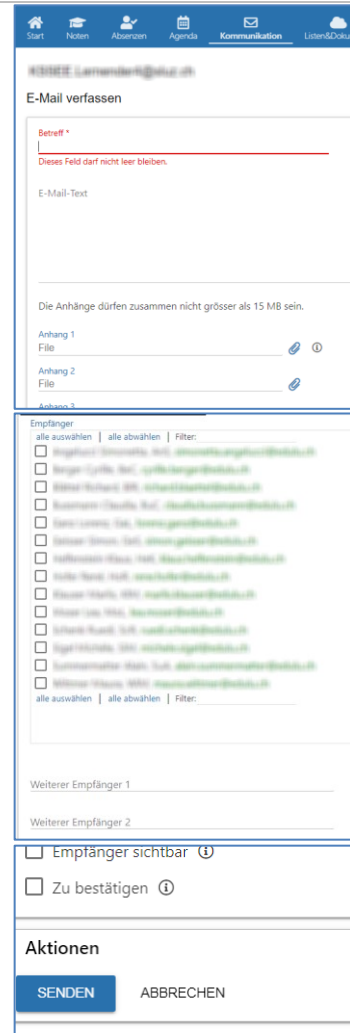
Start Noten Absenzen Agenda Kommunikation Listen&Doku

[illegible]

E-Mail verfassen

Betreff *

Dieses Feld darf nicht leer bleiben.

E-Mail-Text

Die Anhänge dürfen zusammen nicht grösser als 15 MB sein.

Anhang 1
File

Anhang 2
File

Anhang 3

Empfänger
alle auswählen | alle abwählen | Filter:

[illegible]
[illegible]
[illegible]
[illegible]
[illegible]
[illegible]
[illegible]
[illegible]
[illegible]
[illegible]
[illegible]
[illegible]
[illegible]
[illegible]
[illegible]

alle auswählen | alle abwählen | Filter:

Weiterer Empfänger 1

Weiterer Empfänger 2

Empfänger sichtbar

Zu bestätigen

Aktionen

SENDEN ABBRECHEN